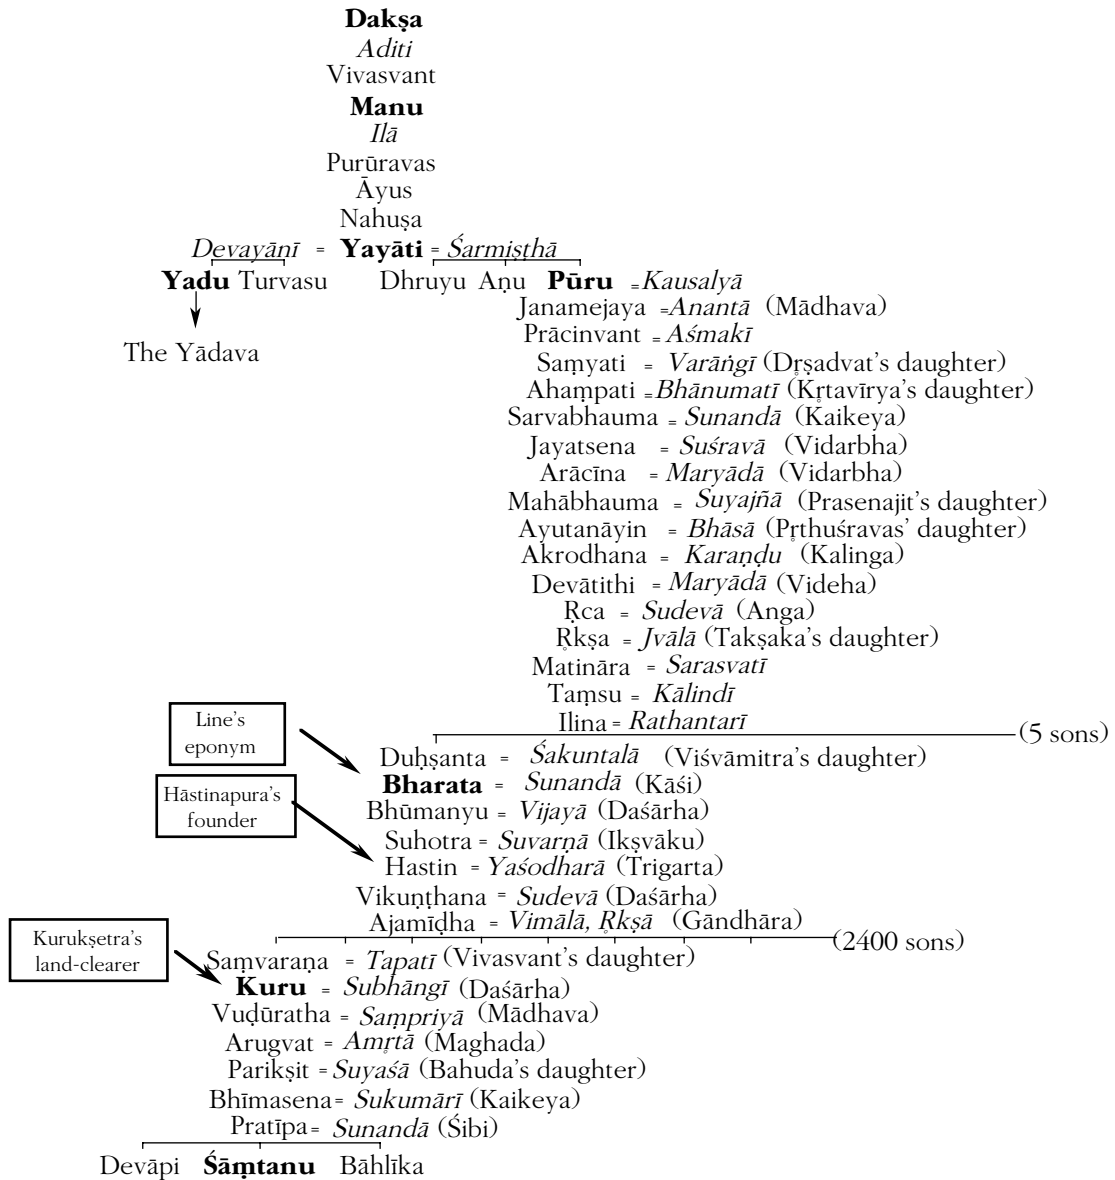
Dakṣa
Aditi
Vivasvant
Manu
Ilā
Purūravas
Āyus
Nahuṣa
Devayānī = Yayāti = Śarmiṣṭhā
Yadu Turvasu Dhruyu Aṇu Pūru = Kausalyā
The Yādava
Janamejaya = Anantā (Mādhava)
Prācinvant = Aśmakī
Saṃyati = Varāṅgī (Dṛṣadvat's daughter)
Ahampati = Bhānumatī (Kṛtavīrya's daughter)
Sarvabhauma = Sunandā (Kaikeya)
Jayatsena = Suśravā (Vidarbha)
Arācīna = Maryādā (Vidarbha)
Mahābhauma = Suyajñā (Prasenajit's daughter)
Ayutanāyin = Bhāsā (Pṛthuśravas' daughter)
Akrodhana = Karaṇḍu (Kalinga)
Devātithi = Maryādā (Videha)
Ṛca = Sudevā (Anga)
Ṛkṣa = Jvālā (Takṣaka's daughter)
Matināra = Sarasvatī
Taṃsu = Kālindī
Ilina = Rathantarī
(5 sons)
Line's eponym
Duḥṣanta = Śakuntalā (Viśvāmitra's daughter)
Bharata = Sunandā (Kāśi)
Hāstinapura's founder
Bhūmanyu = Vijayā (Daśārha)
Suhotra = Suvarṇā (Ikṣvāku)
Hastin = Yaśodharā (Trigarta)
Vikuṇṭhana = Sudevā (Daśārha)
Ajamīḍha = Vimālā, Ṛkṣā (Gāndhāra)
(2400 sons)
Kurukṣetra's land-clearer
Saṃvaraṇa = Tapatī (Vivasvant's daughter)
Kuru = Subhāngī (Daśārha)
Vuḍūratha = Saṃpriyā (Mādhava)
Arugvat = Amṛtā (Maghada)
Parikṣit = Suyaśā (Bahuda's daughter)
Bhīmasena = Sukumārī (Kaikeya)
Pratīpa = Sunandā (Śibi)
Devāpi Śāṃtanu Bāhlīka